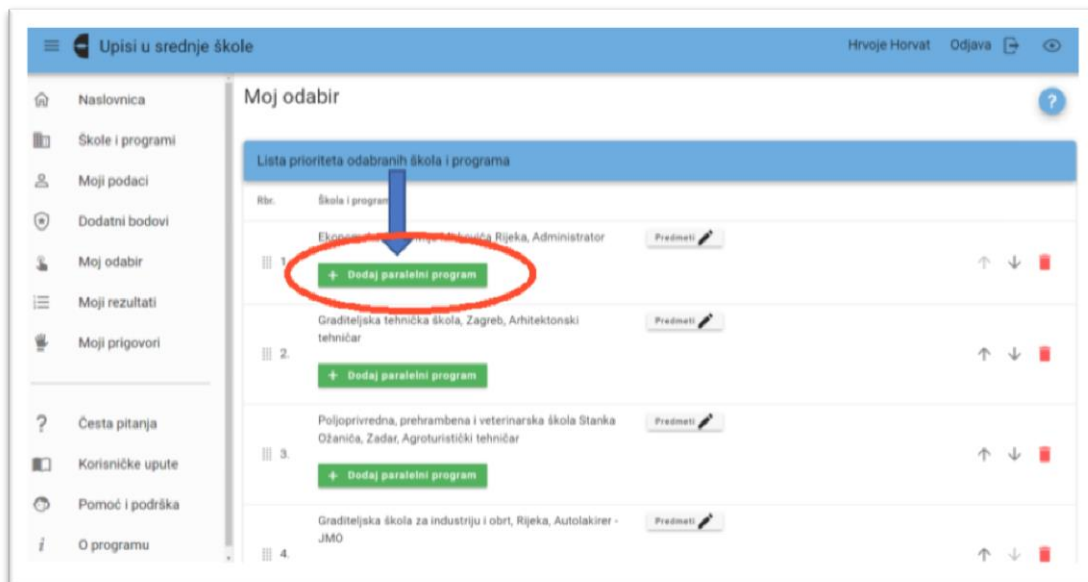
Upisi u srednje škole

Hrvoje Horvat Odjava

Naslovnica
Škole i programi
Moji podaci
Dodatni bodovi
Moj odabir
Moji rezultati
Moji prigovori

Česta pitanja
Korisničke upute
Pomoć i podrška
O programu

Moj odabir

Lista prioriteta odabranih škola i programa

| Rbr. | Škola i program | |
|---|---|---|
| 1. | Ekonom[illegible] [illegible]ića Rijeka, Administrator + Dodaj paralelni program | Predmeti |
| 2. | Graditeljska tehnička škola, Zagreb, Arhitektonski tehničar + Dodaj paralelni program | Predmeti |
| 3. | Poljoprivredna, prehrambena i veterinarska škola Stanka Ožanića, Zadar, Agroturistički tehničar + Dodaj paralelni program | Predmeti |
| 4. | Graditeljska škola za industriju i obrt, Rijeka, Autolakirer - JMO | Predmeti |